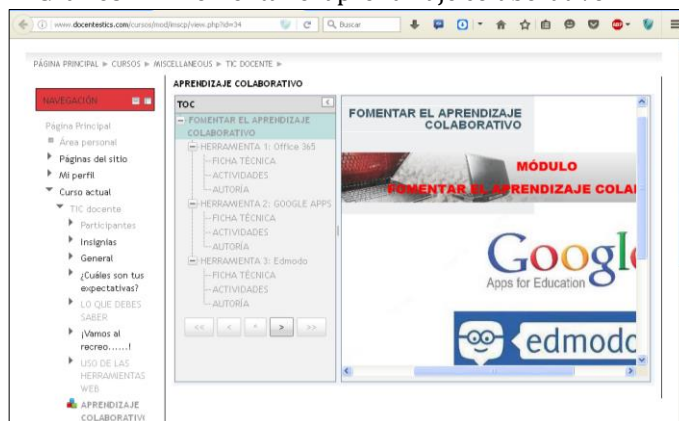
www.docentestics.com/cursos/mod/scorm/view.php?id=34

Buscar

PÁGINA PRINCIPAL ► CURSOS ► MISCELLANEOUS ► TIC DOCENTE ►

NAVEGACIÓN

Página Principal
Área personal
Páginas del sitio
Mi perfil
Curso actual
TIC docente
Participantes
Insignias
General
¿Cuáles son tus expectativas?
LO QUE DEBES SABER
¡Vamos al recreo......!
USO DE LAS HERRAMIENTAS WEB
APRENDIZAJE COLABORATIVO

APRENDIZAJE COLABORATIVO

TOC

FOMENTAR EL APRENDIZAJE COLABORATIVO
HERRAMIENTA 1: Office 365
FICHA TÉCNICA
ACTIVIDADES
AUTORÍA
HERRAMIENTA 2: GOOGLE APPS
FICHA TÉCNICA
ACTIVIDADES
AUTORÍA
HERRAMIENTA 3: Edmodo
FICHA TÉCNICA
ACTIVIDADES
AUTORÍA

<< < < > >>

FOMENTAR EL APRENDIZAJE COLABORATIVO

MÓDULO
FOMENTAR EL APRENDIZAJE COLA

Googl
Apps for Education

edmodo